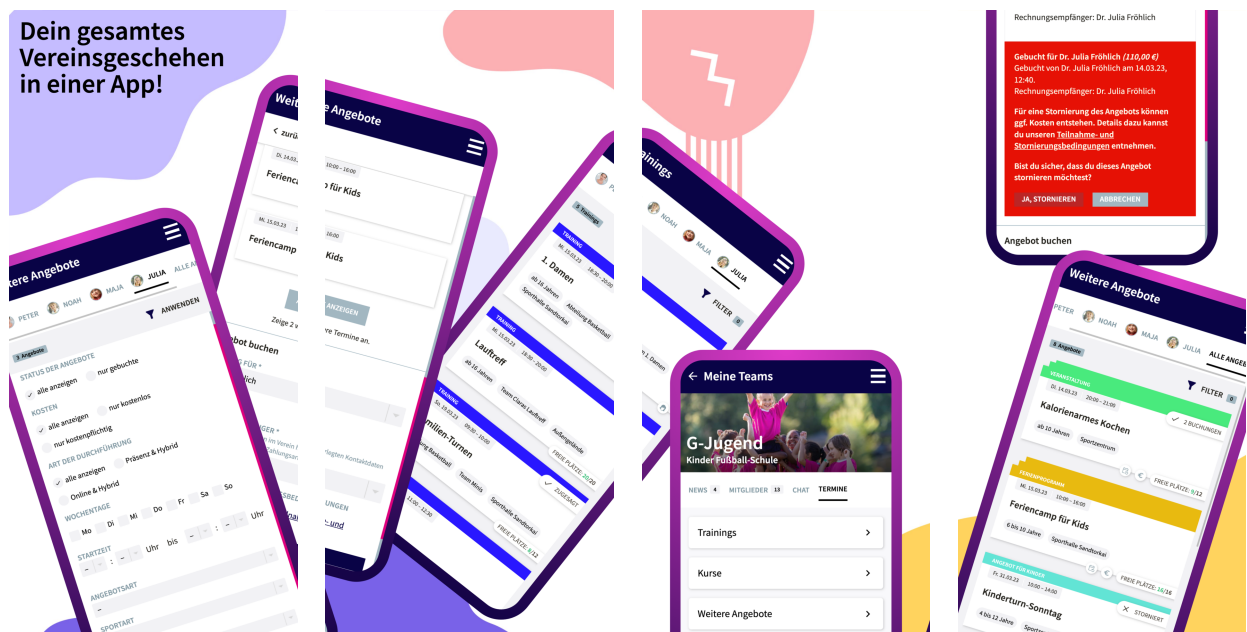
Dein gesamtes Vereinsgeschehen in einer App!

Weitere Angebote
PETER NOAH MAJA JULIA ALLE ANGE
ANWENDEN
3 Angebote
STATUS DER ANGEBOTE
alle anzeigen nur gebuchte
KOSTEN
alle anzeigen nur kostenlos
nur kostenpflichtig
ART DER DURCHFÜHRUNG
alle anzeigen Präsenz & Hybrid
Online & Hybrid
WOCHENTAGE
Mo Di Mi Do Fr Sa So
STARTZEIT
Uhr bis Uhr
ANGEBOTSART
SPORTART

Weitere
zurü
Di. 14.03.
Ferienca
Mi. 15.03.23
Feriencamp
Zeige 2
ebot buchen

Weitere Angebote
10:00 – 16:00
für Kids
16:00
Kids
ANZEIGEN
e Termine an.

5 Trainings
TRAINING
Mi. 15.03.23 18:30 – 20:00
1. Damen
ab 16 Jahren Abteilung Basketball
Sporthalle Sandtorkai
TRAINING
Mi. 15.03.23 18:30 – 20:00
Lauftreff
ab 16 Jahren Team Claras Lauftreff
Außengelände
TRAINING
Do. 16.03.23 16:30 – 18:00
milien-Turnen
Basketball Team Minis
Sporthalle Sandtorkai
FREIE PLÄTZE: 16/20
ZUGESAGT
FREIE PLÄTZE: 8/12

Trainings
NOAH MAJA JULIA
FILTER 0
1. Damen

Meine Teams
G-Jugend
Kinder Fußball-Schule
NEWS 4 MITGLIEDER 13 CHAT TERMINE
Trainings
Kurse
Weitere Angebote

Rechnungsempfänger: Dr. Julia Fröhlich
Gebucht für Dr. Julia Fröhlich (110,00 €)
Gebucht von Dr. Julia Fröhlich am 14.03.23, 12:40.
Rechnungsempfänger: Dr. Julia Fröhlich
Für eine Stornierung des Angebots können ggf. Kosten entstehen. Details dazu kannst du unseren Teilnahme- und Stornierungsbedingungen entnehmen.
Bist du sicher, dass du dieses Angebot stornieren möchtest?
JA, STORNIEREN ABBRECHEN
Angebot buchen

Weitere Angebote
PETER NOAH MAJA JULIA ALLE ANGEB
3 Angebote
FILTER 0
VERANSTALTUNG
Di. 14.03.23 20:00 – 21:00
Kalorienarmes Kochen
ab 10 Jahren Sportzentrum
2 BUCHUNGEN
FERIENPROGRAMM
Mi. 15.03.23 10:00 – 16:00
Feriencamp für Kids
6 bis 10 Jahre Sporthalle Sandtorkai
FREIE PLÄTZE: 9/12
ANGEBOT FÜR KINDER
Fr. 31.03.23 10:00 – 12:00
Kinderturn-Sonntag
4 bis 12 Jahre
FREIE PLÄTZE: 16/16
STORNIERT